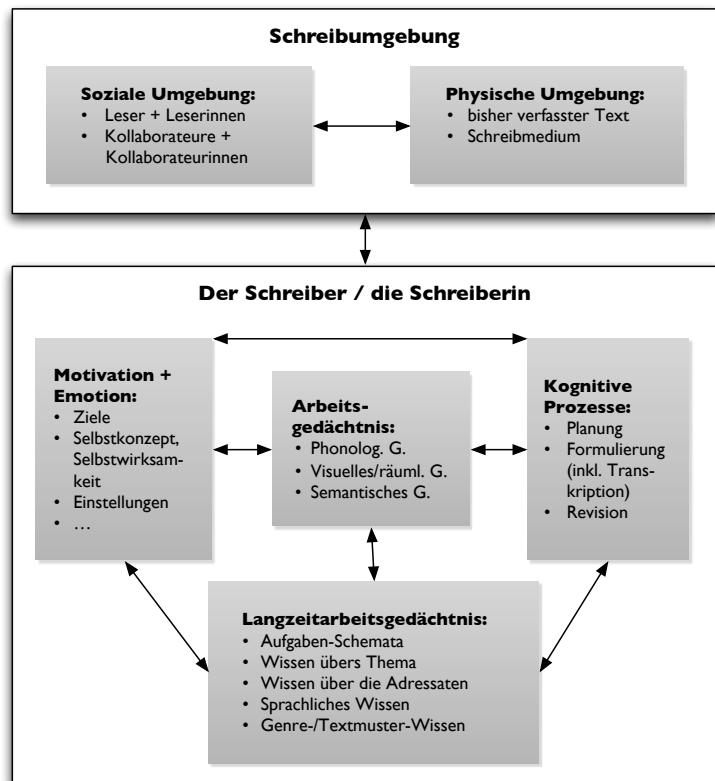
Schreibumgebung

Soziale Umgebung:
- Leser + Leserinnen
- Kollaborateure + Kollaborateurinnen

Physische Umgebung:
- bisher verfasster Text
- Schreibmedium

Der Schreiber / die Schreiberin

Motivation + Emotion:
- Ziele
- Selbstkonzept, Selbstwirksamkeit
- Einstellungen
- …

Arbeitsgedächtnis:
- Phonolog. G.
- Visuelles/räuml. G.
- Semantisches G.

Kognitive Prozesse:
- Planung
- Formulierung (inkl. Transkription)
- Revision

Langzeitarbeitsgedächtnis:
- Aufgaben-Schemata
- Wissen übers Thema
- Wissen über die Adressaten
- Sprachliches Wissen
- Genre-/Textmuster-Wissen